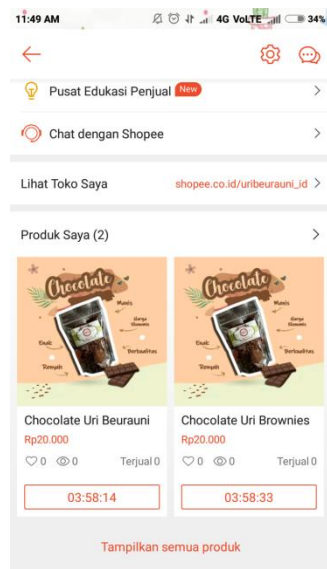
11:49 AM 4G VoLTE 34%

Pusat Edukasi Penjual New

Chat dengan Shopee

Lihat Toko Saya shopee.co.id/uribeurauni_id

Produk Saya (2)

Chocolate
Manis
Harga Ekonomis
Enak
Berkualitas
Renyah

Chocolate
Manis
Harga Ekonomis
Enak
Berkualitas
Renyah

Chocolate Uri Beurauni
Rp20.000
0 0 Terjual 0
03:58:14

Chocolate Uri Brownies
Rp20.000
0 0 Terjual 0
03:58:33

Tampilkan semua produk